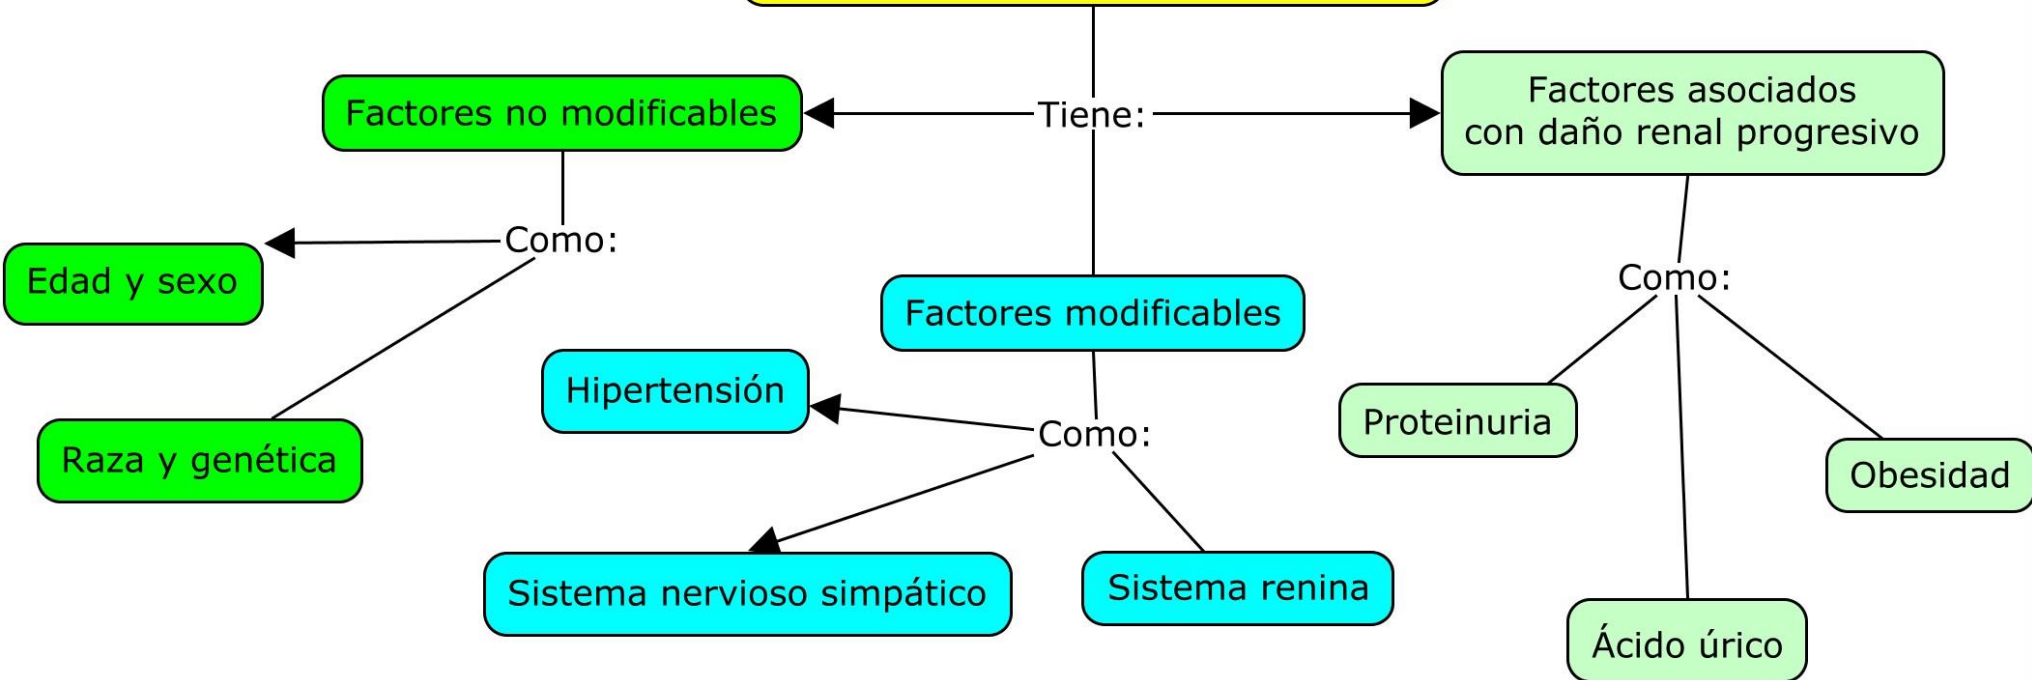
Tiene:

Factores no modificables

Como:

Edad y sexo

Raza y genética

Factores modificables

Como:

Hipertensión

Sistema nervioso simpático

Sistema renina

Factores asociados con daño renal progresivo

Como:

Proteinuria

Obesidad

Ácido úrico